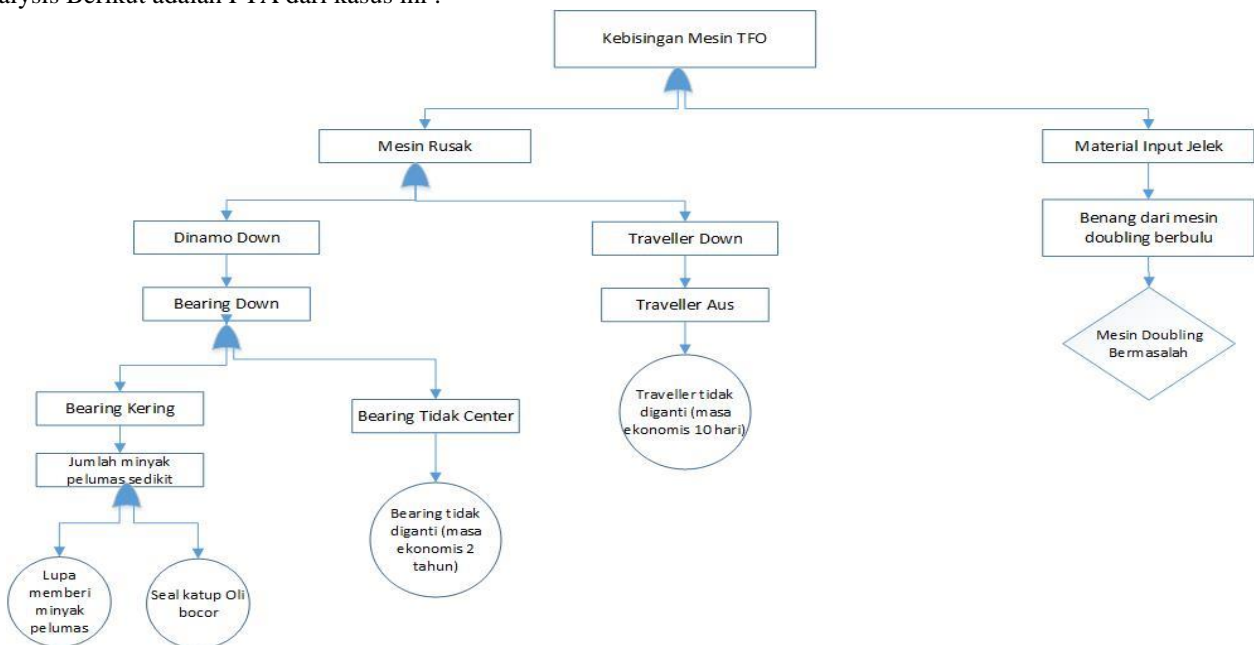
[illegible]alysis Berikut adalah FTA dari kasus ini :

Kebisingan Mesin TFO

Mesin Rusak

Material Input Jelek

Dinamo Down

Traveller Down

Benang dari mesin doubling berbulu

Bearing Down

Traveller Aus

Mesin Doubling Bermasalah

Bearing Kering

Bearing Tidak Center

Traveller tidak diganti (masa ekonomis 10 hari)

Jumlah minyak pelumas sedikit

Bearing tidak diganti (masa ekonomis 2 tahun)

Lupa memberi minyak pelumas

Seal katup Oli bocor